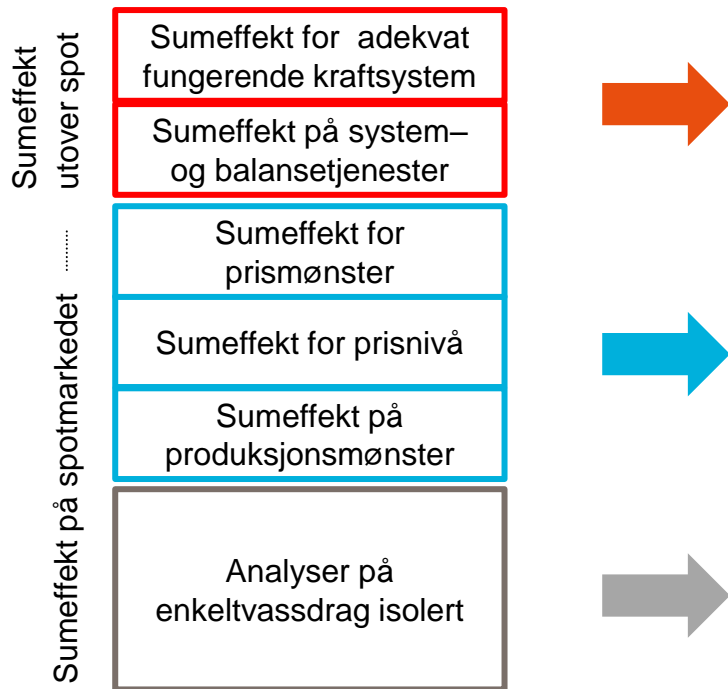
Sumeffekt utover spot

Sumeffekt på spotmarkedet

Sumeffekt for  adekvat fungerende kraftsystem

Sumeffekt på system– og balansetjenester

Sumeffekt for prismønster

Sumeffekt for prisnivå

Sumeffekt på produksjonsmønster

Analyser på enkeltvassdrag isolert